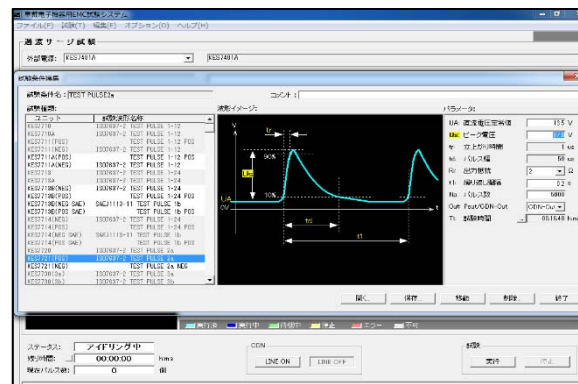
車載電子機器用EMC試験システム
ファイル(F) 試験(T) 編集(E) オプション(O) ヘルプ(H)
過渡サージ試験
外部電源: KES7401A KES7401A
試験条件編集
試験条件名: TEST PULSE2a
コメント:
試験種類:
波形イメージ
パラメータ
| ユニット | 試験項目名称 |
|---|---|
| KES7210 | ISO7637-2 TEST PULSE 1-12 |
| KES7210A | ISO7637-2 TEST PULSE 1-12 |
| KES7211(POS) | ISO7637-2 TEST PULSE 1-12 POS |
| KES7211(NEG) | ISO7637-2 TEST PULSE 1-12 POS |
| KES7211A(POS) | ISO7637-2 TEST PULSE 1-12 |
| KES7211A(NEG) | ISO7637-2 TEST PULSE 1-12 POS |
| KES7218 | ISO7637-2 TEST PULSE 1-24 |
| KES7218A | ISO7637-2 TEST PULSE 1-24 |
| KES7218B(NEG) | ISO7637-2 TEST PULSE 1-24 |
| KES7218B(POS) | ISO7637-2 TEST PULSE 1-24 POS |
| KES7218B(NEG SAE) | SAEJ1113-11 TEST PULSE 1b |
| KES7218B(POS SAE) | TEST PULSE 1b POS |
| KES7214(NEG) | ISO7637-2 TEST PULSE 1-24 |
| KES7214(POS) | ISO7637-2 TEST PULSE 1-24 POS |
| KES7214(NEG SAE) | SAEJ1113-11 TEST PULSE 1b |
| KES7214(POS SAE) | TEST PULSE 1b POS |
| KES7220 | ISO7637-2 TEST PULSE 2a |
| KES7221(POS) | ISO7637-2 TEST PULSE 2a |
| KES7221(NEG) | ISO7637-2 TEST PULSE 2a NEG |
| KES7230(3a) | ISO7637-2 TEST PULSE 3a |
| KES7230(3b) | ISO7637-2 TEST PULSE 3b |
V
tr
90%
Us
UA
10%
0V
td
t1
t
UA 直流電圧定格値 13.5 V
Us ピーク電圧 V
tr 立上がり時間 1 us
td パルス幅 50 us
Ri 出力抵抗 2 Ω
t1 繰り返し周期 0.2 s
Rn パルス数 5000
Out Pout/CDN-Out CDN-Out
Tt 試験時間 00:16:40 h:m:s
開く 保存 移動 削除 終了
実行済 実行中 待機中 停止 エラー 不可
ステータス: アイドリング中
経過時間: 00:00:00 h:m:s
現在パルス数: 0 個
CDN
LINE ON LINE OFF
試験
実行 停止